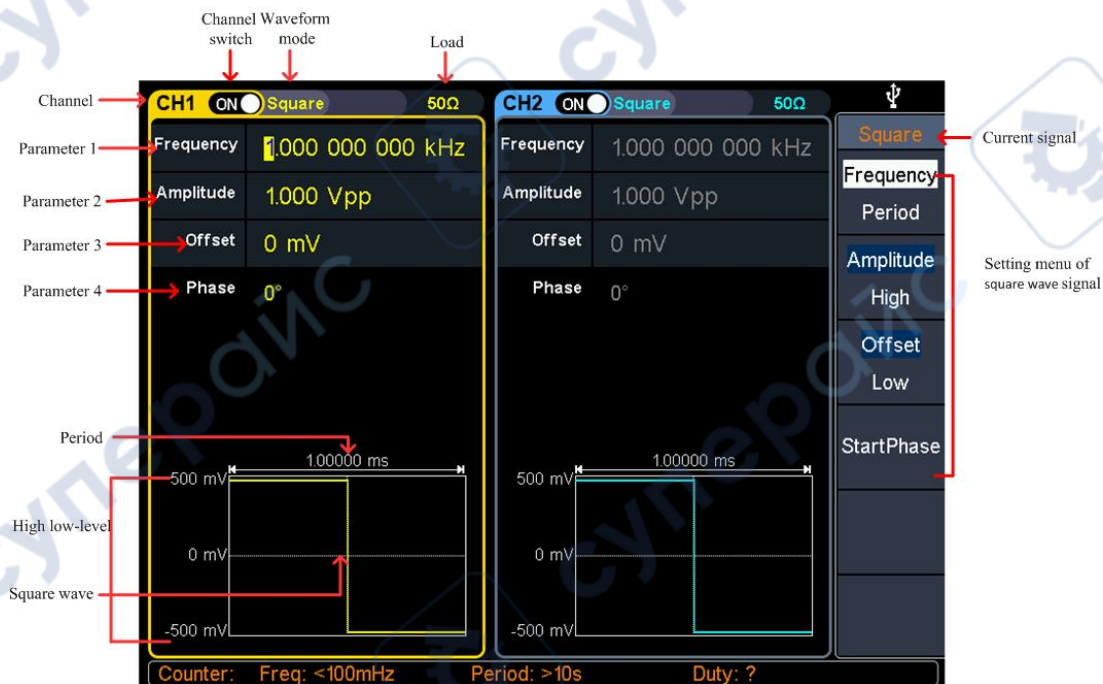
Channel switch

Waveform mode

Load

Channel

CH1 ON Square 50Ω

Parameter 1

Frequency 1.000 000 000 kHz

Parameter 2

Amplitude 1.000 Vpp

Parameter 3

Offset 0 mV

Parameter 4

Phase 0°

Period

1.00000 ms

500 mV

High low-level

0 mV

Square wave

-500 mV

CH2 ON Square 50Ω

Frequency 1.000 000 000 kHz

Amplitude 1.000 Vpp

Offset 0 mV

Phase 0°

1.00000 ms

500 mV

0 mV

-500 mV

Square

Current signal

Frequency

Period

Amplitude

High

Setting menu of square wave signal

Offset

Low

StartPhase

Counter: Freq: <100mHz Period: >10s Duty: ?

суперайс